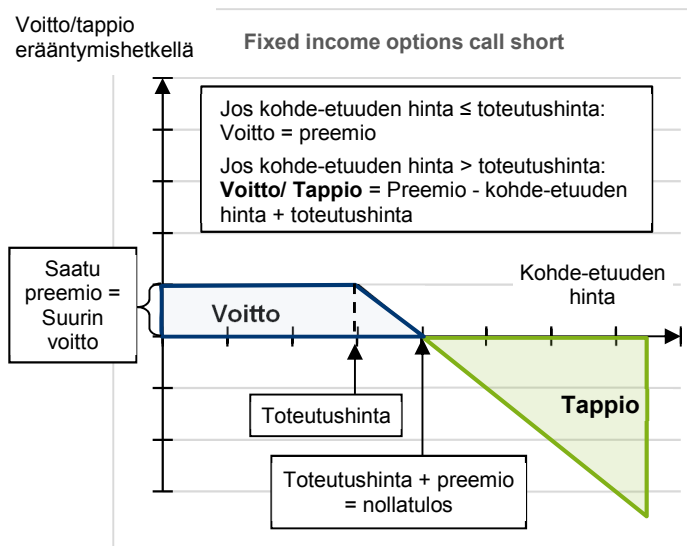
Voitto/tappio erääntymishetkellä

Fixed income options call short

Jos kohde-etuuden hinta ≤ toteutushinta: Voitto = preemio

Jos kohde-etuuden hinta > toteutushinta: **Voitto/ Tappio** = Preemio - kohde-etuuden hinta + toteutushinta

Saatu preemio = Suurin voitto

Voitto

Kohde-etuuden hinta

Tappio

Toteutushinta

Toteutushinta + preemio = nollatulos